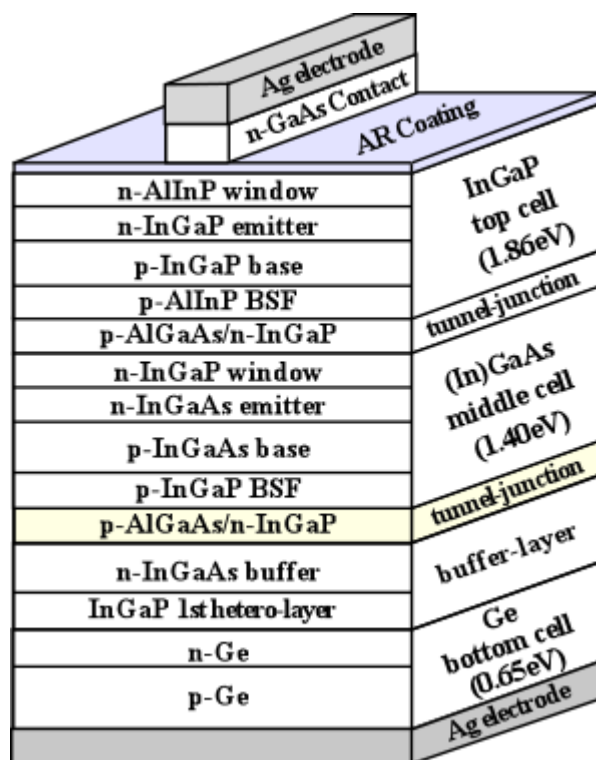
Ag electrode
n-GaAs Contact
AR Coating
n-AlInP window
n-InGaP emitter
p-InGaP base
p-AlInP BSF
p-AlGaAs/n-InGaP
n-InGaP window
n-InGaAs emitter
p-InGaAs base
p-InGaP BSF
p-AlGaAs/n-InGaP
n-InGaAs buffer
InGaP 1st hetero-layer
n-Ge
p-Ge
InGaP top cell (1.86eV)
tunnel-junction
(In)GaAs middle cell (1.40eV)
tunnel-junction
buffer-layer
Ge bottom cell (0.65eV)
Ag electrode